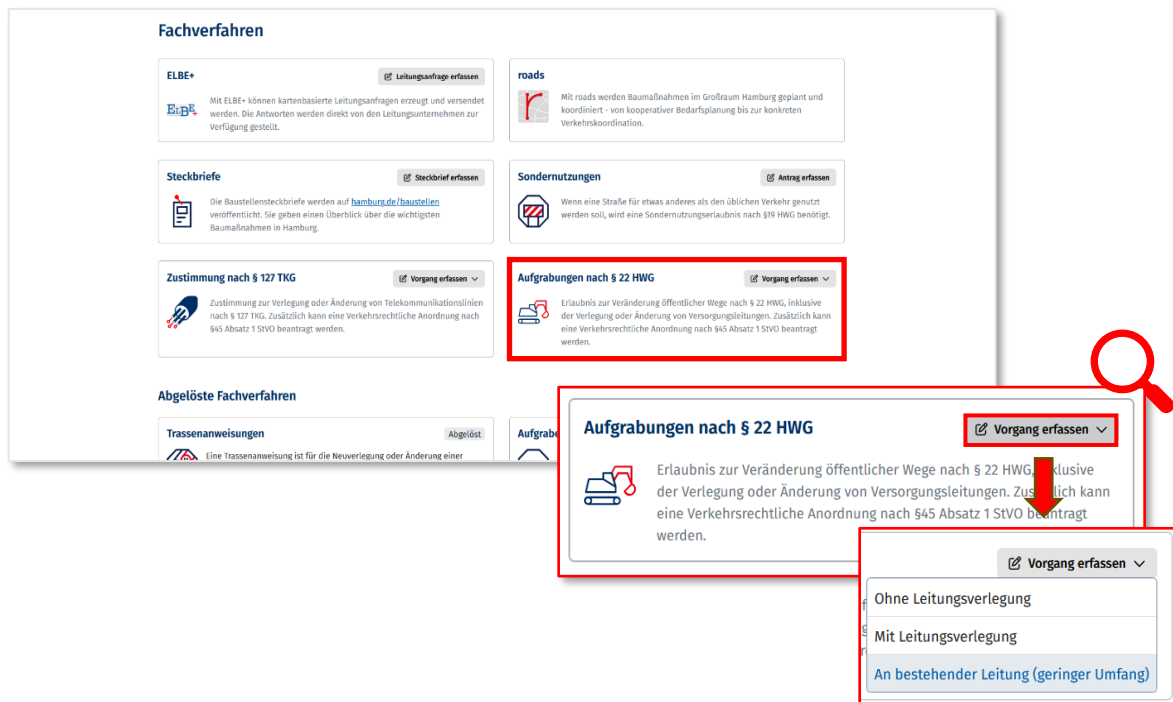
Fachverfahren

ELBE+

Leitungsanfrage erfassen

ELBE+

Mit ELBE+ können kartenbasierte Leitungsanfragen erzeugt und versendet werden. Die Antworten werden direkt von den Leitungsunternehmen zur Verfügung gestellt.

roads

Mit roads werden Baumaßnahmen im Großraum Hamburg geplant und koordiniert - von kooperativer Bedarfsplanung bis zur konkreten Verkehrskoordination.

Steckbriefe

Steckbrief erfassen

Die Baustellensteckbriefe werden auf hamburg.de/baustellen veröffentlicht. Sie geben einen Überblick über die wichtigsten Baumaßnahmen in Hamburg.

Sondernutzungen

Antrag erfassen

Wenn eine Straße für etwas anderes als den üblichen Verkehr genutzt werden soll, wird eine Sondernutzungserlaubnis nach §19 HWG benötigt.

Zustimmung nach § 127 TKG

Vorgang erfassen

Zustimmung zur Verlegung oder Änderung von Telekommunikationslinien nach § 127 TKG. Zusätzlich kann eine Verkehrsrechtliche Anordnung nach §45 Absatz 1 StVO beantragt werden.

Aufgrabungen nach § 22 HWG

Vorgang erfassen

Erlaubnis zur Veränderung öffentlicher Wege nach § 22 HWG, inklusive der Verlegung oder Änderung von Versorgungsleitungen. Zusätzlich kann eine Verkehrsrechtliche Anordnung nach §45 Absatz 1 StVO beantragt werden.

Abgelöste Fachverfahren

Trassenanweisungen

Abgelöst

Eine Trassenanweisung ist für die Neuverlegung oder Änderung einer

Aufgrabe

Aufgrabungen nach § 22 HWG

Vorgang erfassen

Erlaubnis zur Veränderung öffentlicher Wege nach § 22 HWG, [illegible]klusive der Verlegung oder Änderung von Versorgungsleitungen. Zus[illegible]lich kann eine Verkehrsrechtliche Anordnung nach §45 Absatz 1 StVO be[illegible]tragt werden.

Vorgang erfassen

Ohne Leitungsverlegung

Mit Leitungsverlegung

An bestehender Leitung (geringer Umfang)